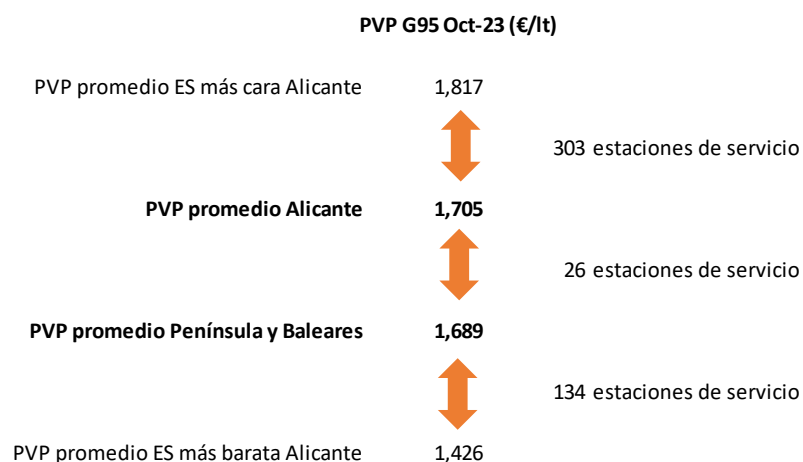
**PVP G95 Oct-23 (€/lt)**

| | | |
|---|---|---|
| PVP promedio ES más cara Alicante | 1,817 | |
| | | 303 estaciones de servicio |
| **PVP promedio Alicante** | **1,705** | |
| | | 26 estaciones de servicio |
| **PVP promedio Península y Baleares** | **1,689** | |
| | | 134 estaciones de servicio |
| PVP promedio ES más barata Alicante | 1,426 | |